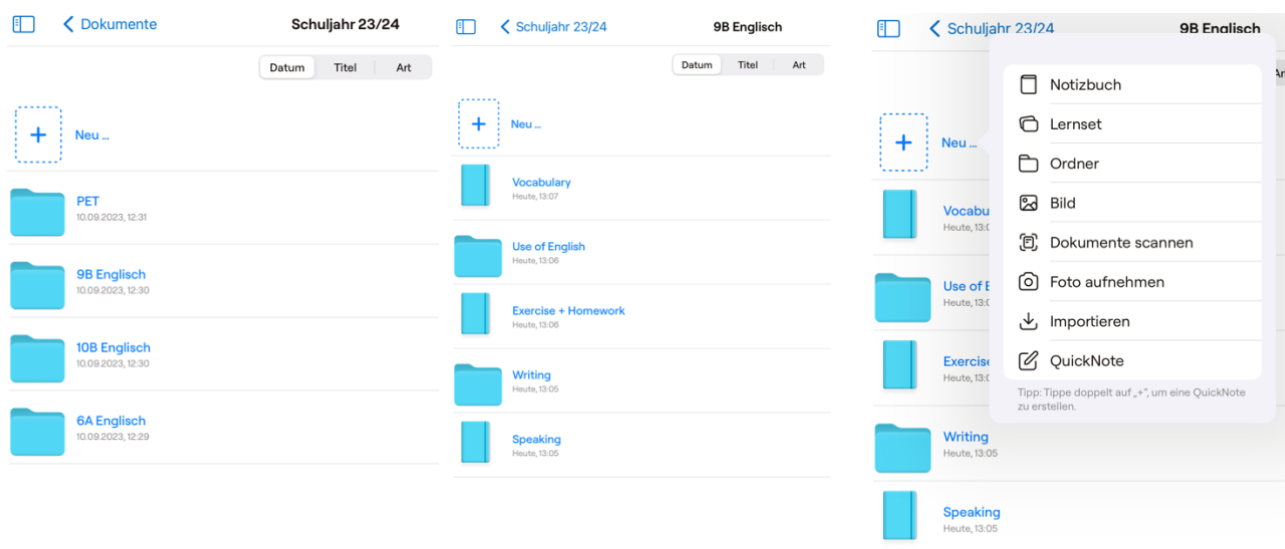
Dokumente

Schuljahr 23/24

Datum | Titel | Art

+ Neu ...

PET
10.09.2023, 12:31

9B Englisch
10.09.2023, 12:30

10B Englisch
10.09.2023, 12:30

6A Englisch
10.09.2023, 12:29

Schuljahr 23/24

9B Englisch

Datum | Titel | Art

+ Neu ...

Vocabulary
Heute, 13:07

Use of English
Heute, 13:06

Exercise + Homework
Heute, 13:06

Writing
Heute, 13:05

Speaking
Heute, 13:05

Schuljahr 23/24

9B Englisch

+ Neu ...

Vocabu
Heute, 13:0

Use of E
Heute, 13:0

Exercise
Heute, 13:0

Writing
Heute, 13:05

Speaking
Heute, 13:05

Notizbuch

Lernset

Ordner

Bild

Dokumente scannen

Foto aufnehmen

Importieren

QuickNote

Tipp: Tippe doppelt auf „+", um eine QuickNote zu erstellen.